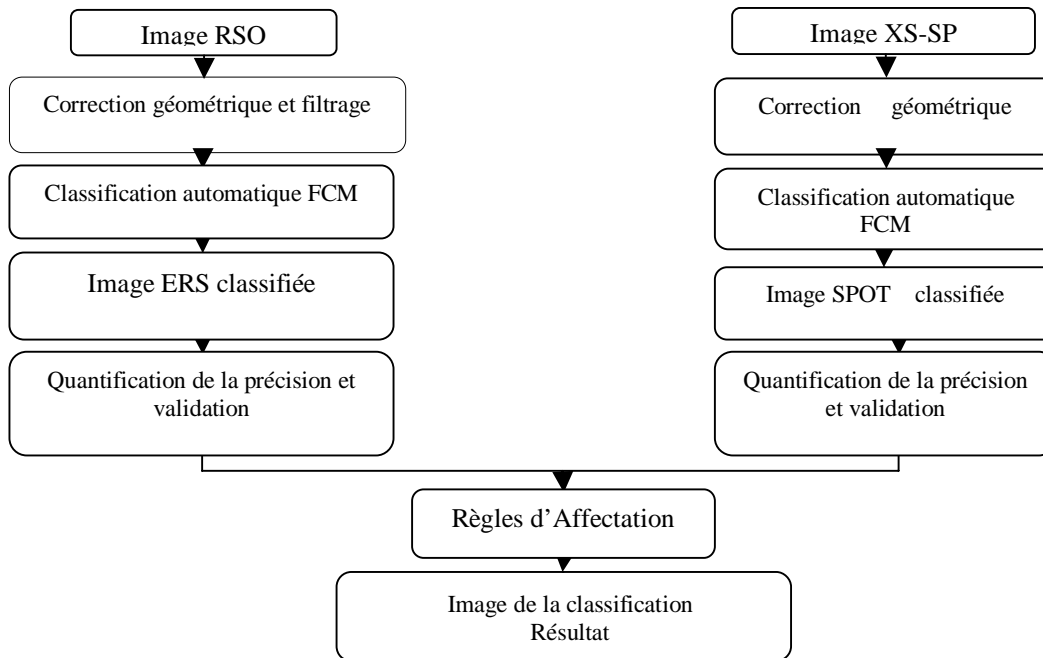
Image RSO

Correction géométrique et filtrage

Classification automatique FCM

Image ERS classifiée

Quantification de la précision et validation

Image XS-SP

Correction géométrique

Classification automatique FCM

Image SPOT classifiée

Quantification de la précision et validation

Règles d'Affectation

Image de la classification Résultat